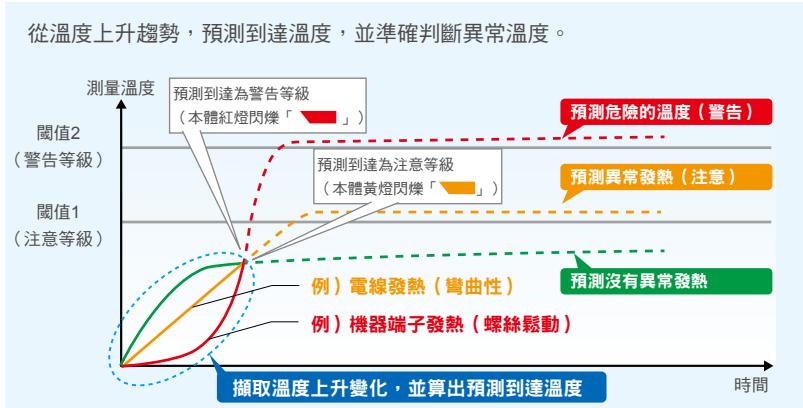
從溫度上升趨勢，預測到達溫度，並準確判斷異常溫度。

測量溫度

預測到達為警告等級
（本體紅燈閃爍「　」）

預測危險的溫度（警告）

閾值2
（警告等級）

預測到達為注意等級
（本體黃燈閃爍「　」）

預測異常發熱（注意）

閾值1
（注意等級）

預測沒有異常發熱

例）電線發熱（彎曲性）

例）機器端子發熱（螺絲鬆動）

擷取溫度上升變化，並算出預測到達溫度

時間